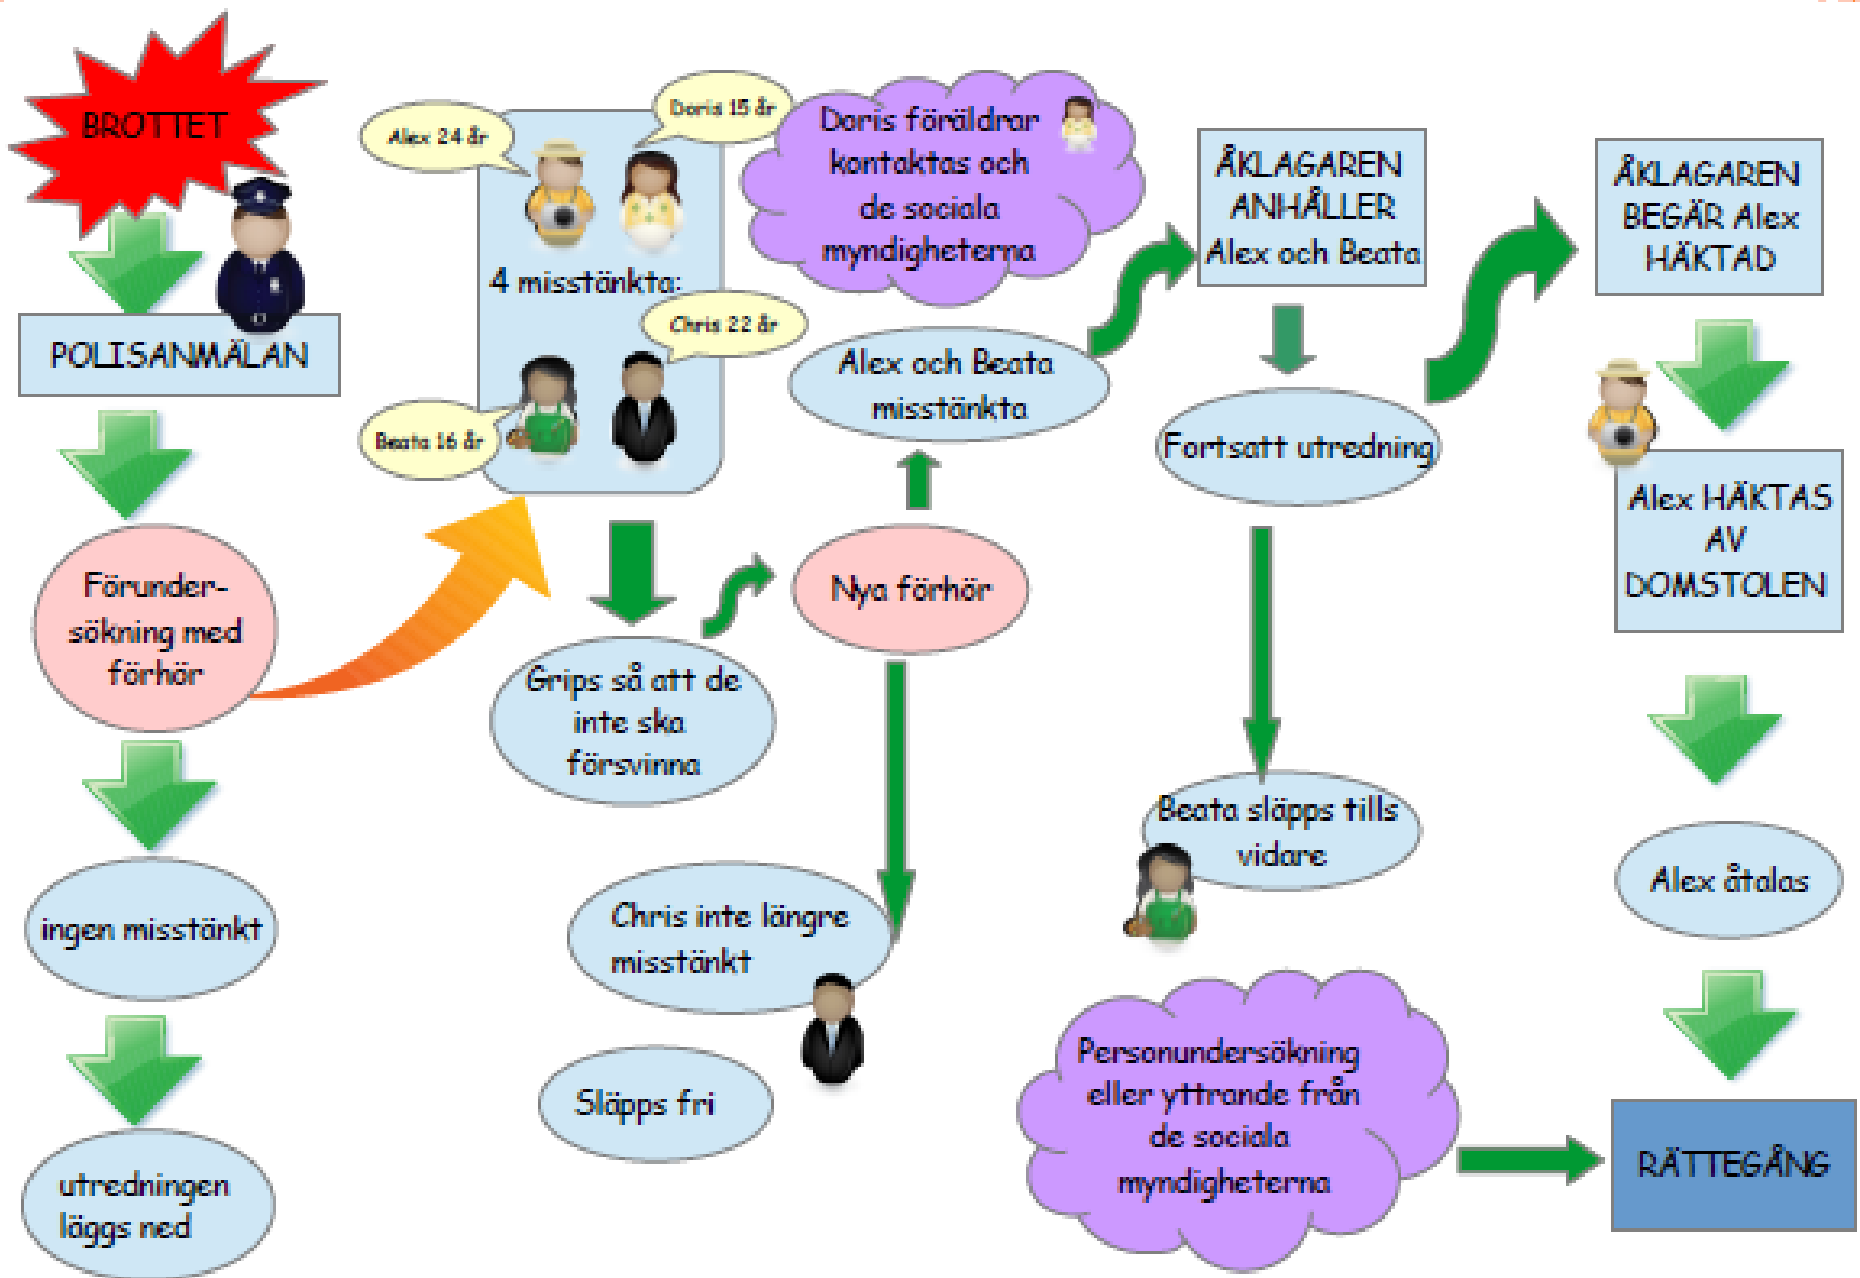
BROTTET

POLISANMÄLAN

Förundersökning med förhör

ingen misstänkt

utredningen läggs ned

Alex 24 år

Doris 15 år

4 misstänkta:

Chris 22 år

Beata 16 år

Grips så att de inte ska försvinna

Chris inte längre misstänkt

Släpps fri

Doris föräldrar kontaktas och de sociala myndigheterna

Alex och Beata misstänkta

Nya förhör

ÅKLAGAREN ANHÅLLER Alex och Beata

Fortsatt utredning

Beata släpps tills vidare

Personundersökning eller yttrande från de sociala myndigheterna

ÅKLAGAREN BEGÄR Alex HÄKTAD

Alex HÄKTAS AV DOMSTOLEN

Alex åtalas

RÄTTEGÅNG